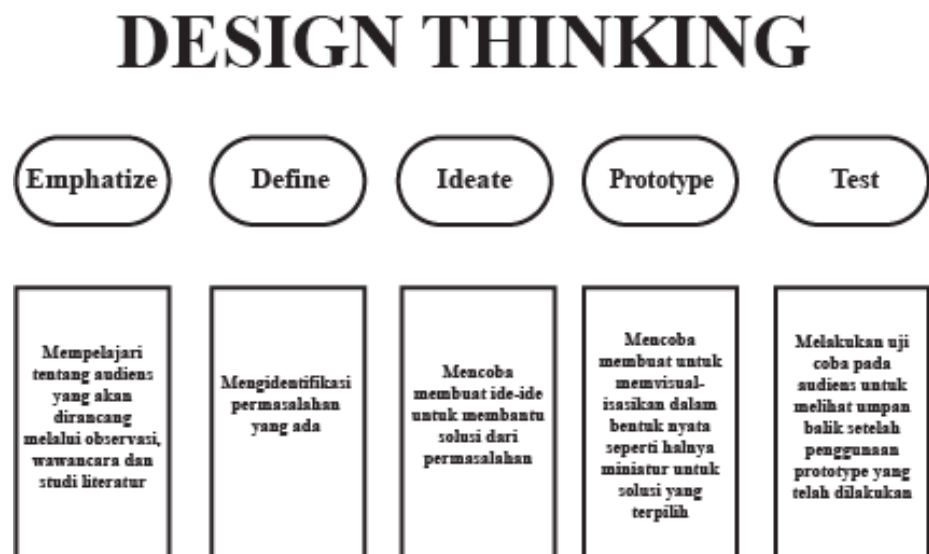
DESIGN THINKING

Emphatize

Define

Ideate

Prototype

Test

Mempelajari tentang audiens yang akan dirancang melalui observasi, wawancara dan studi literatur

Mengidentifikasi permasalahan yang ada

Mencoba membuat ide-ide untuk membantu solusi dari permasalahan

Mencoba membuat untuk memvisual-isasikan dalam bentuk nyata seperti halnya miniatur untuk solusi yang terpilih

Melakukan uji coba pada audiens untuk melihat umpan balik setelah penggunaan prototype yang telah dilakukan